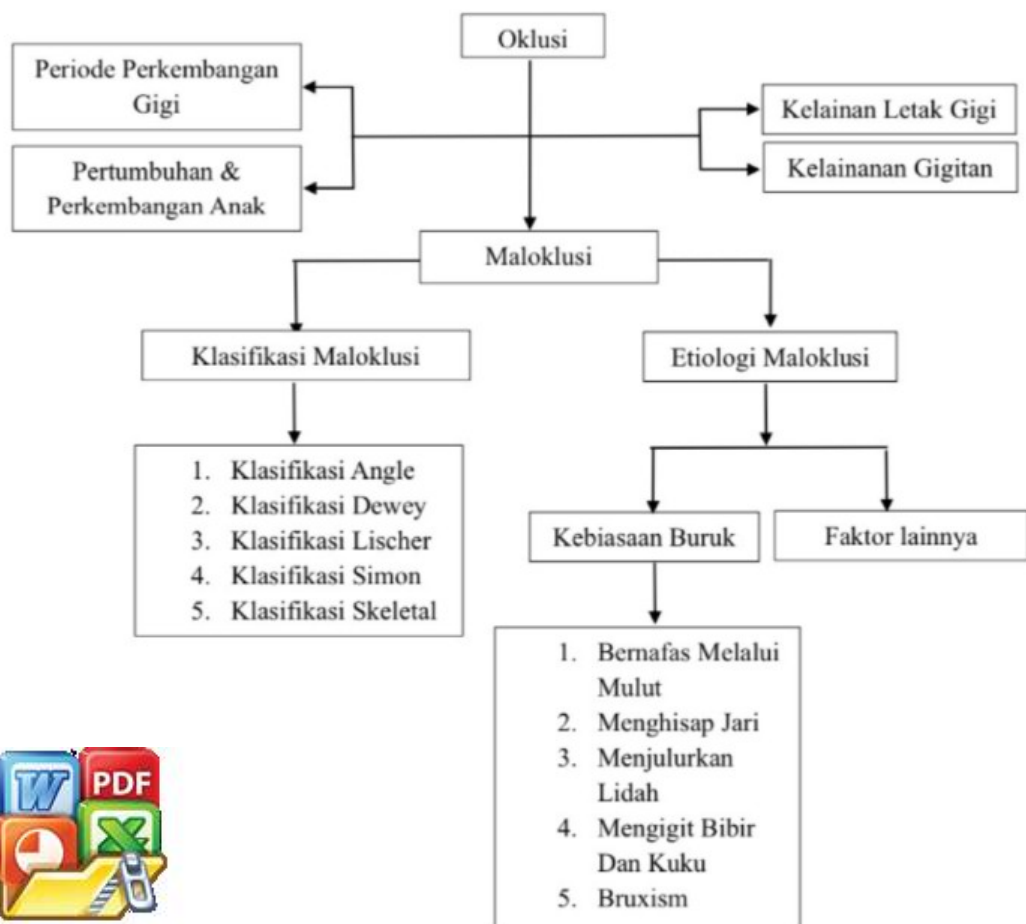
Oklusi

Periode Perkembangan Gigi

Pertumbuhan & Perkembangan Anak

Kelainan Letak Gigi

Kelainanan Gigitan

Maloklusi

Klasifikasi Maloklusi

Etiologi Maloklusi

1. Klasifikasi Angle
2. Klasifikasi Dewey
3. Klasifikasi Lischer
4. Klasifikasi Simon
5. Klasifikasi Skeletal

Kebiasaan Buruk

Faktor lainnya

1. Bernafas Melalui Mulut
2. Menghisap Jari
3. Menjulurkan Lidah
4. Mengigit Bibir Dan Kuku
5. Bruxism

W PDF